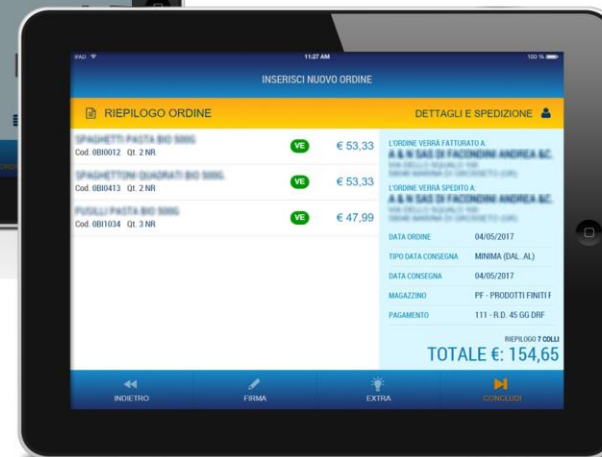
iPAD
11:27 AM
100 %

INSERISCI NUOVO ORDINE

RIEPILOGO ORDINE

DETTAGLI E SPEDIZIONE

SPAGHETTI PASTA BIO 500G
Cod. 0BI0012 Qt. 2 NR
VE
€ 53,33

SPAGHETTONI QUADRATI BIO 500G
Cod. 0BI0413 Qt. 2 NR
VE
€ 53,33

FUSILLI PASTA BIO 500G
Cod. 0BI1034 Qt. 3 NR
VE
€ 47,99

L'ORDINE VERRÀ FATTURATO A:
A & N SAS DI FACONDINI ANDREA &C.
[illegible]
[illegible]

L'ORDINE VERRÀ SPEDITO A:
A & N SAS DI FACONDINI ANDREA &C.
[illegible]
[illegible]

| | |
|---|---|
| DATA ORDINE | 04/05/2017 |
| TIPO DATA CONSEGNA | MINIMA (DAL...AL) |
| DATA CONSEGNA | 04/05/2017 |
| MAGAZZINO | PF - PRODOTTI FINITI F |
| PAGAMENTO | 111 - R.D. 45 GG DRF |

RIEPILOGO 7 COLLI
TOTALE €: 154,65

INDIETRO
FIRMA
EXTRA
CONCLUDI